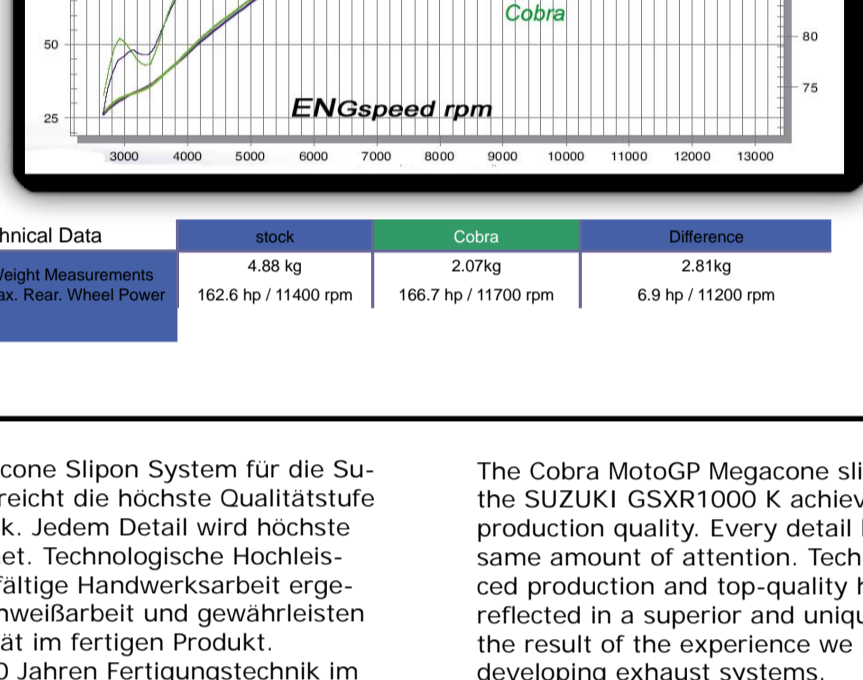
Cobra

50

25

80

75

ENGspeed rpm

3000 4000 5000 6000 7000 8000 9000 10000 11000 12000 13000

| hnical Data | stock | Cobra | Difference |
|---|---|---|---|
| /eight Measurements | 4.88 kg | 2.07kg | 2.81kg |
| ax. Rear. Wheel Power | 162.6 hp / 11400 rpm | 166.7 hp / 11700 rpm | 6.9 hp / 11200 rpm |

cone Slipon System für die Su- reicht die höchste Qualitätstufe k. Jedem Detail wird höchste et. Technologische Hochleis- fältige Handwerksarbeit erge- nweißarbeit und gewährleisten ät im fertigen Produkt. 0 Jahren Fertigungstechnik im

The Cobra MotoGP Megacone sli the SUZUKI GSXR1000 K achiev production quality. Every detail same amount of attention. Tech ced production and top-quality h reflected in a superior and uniq the result of the experience we developing exhaust systems.